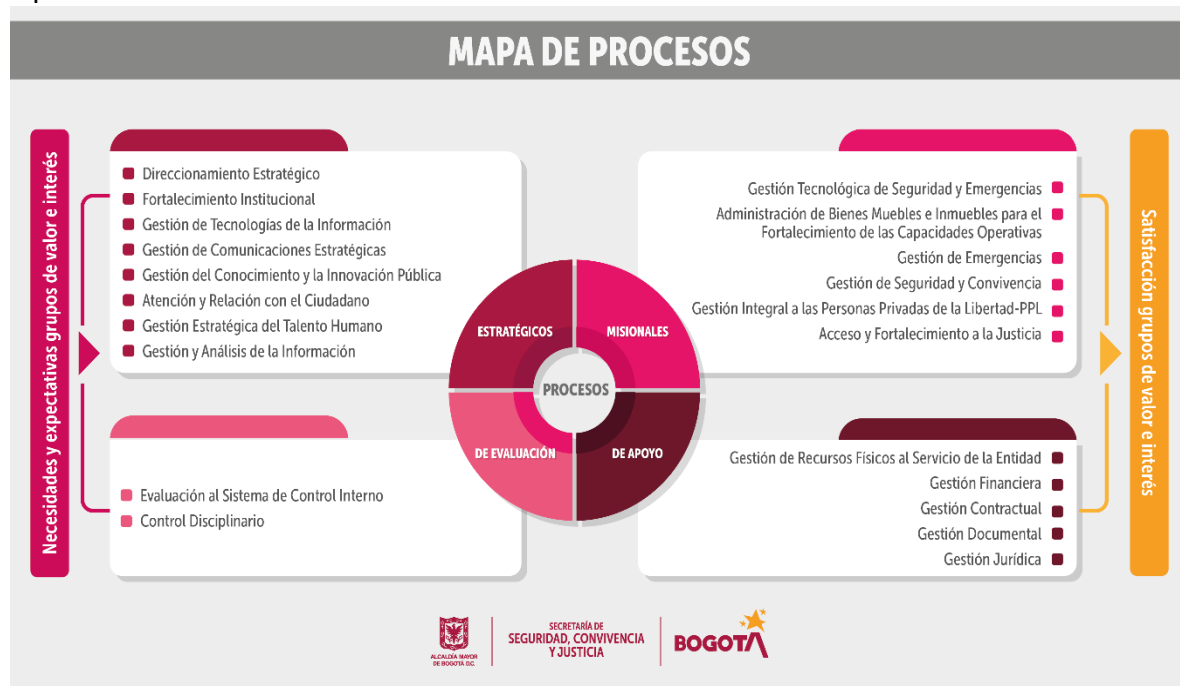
MAPA DE PROCESOS

Necesidades y expectativas grupos de valor e interés

Direccionamiento Estratégico
Fortalecimiento Institucional
Gestión de Tecnologías de la Información
Gestión de Comunicaciones Estratégicas
Gestión del Conocimiento y la Innovación Pública
Atención y Relación con el Ciudadano
Gestión Estratégica del Talento Humano
Gestión y Análisis de la Información

Evaluación al Sistema de Control Interno
Control Disciplinario

ESTRATÉGICOS
MISIONALES
PROCESOS
DE EVALUACIÓN
DE APOYO

Gestión Tecnológica de Seguridad y Emergencias
Administración de Bienes Muebles e Inmuebles para el Fortalecimiento de las Capacidades Operativas
Gestión de Emergencias
Gestión de Seguridad y Convivencia
Gestión Integral a las Personas Privadas de la Libertad-PPL
Acceso y Fortalecimiento a la Justicia

Gestión de Recursos Físicos al Servicio de la Entidad
Gestión Financiera
Gestión Contractual
Gestión Documental
Gestión Jurídica

Satisfacción grupos de valor e interés

ALCALDÍA MAYOR DE BOGOTÁ D.C.
SECRETARÍA DE SEGURIDAD, CONVIVENCIA Y JUSTICIA
BOGOTA